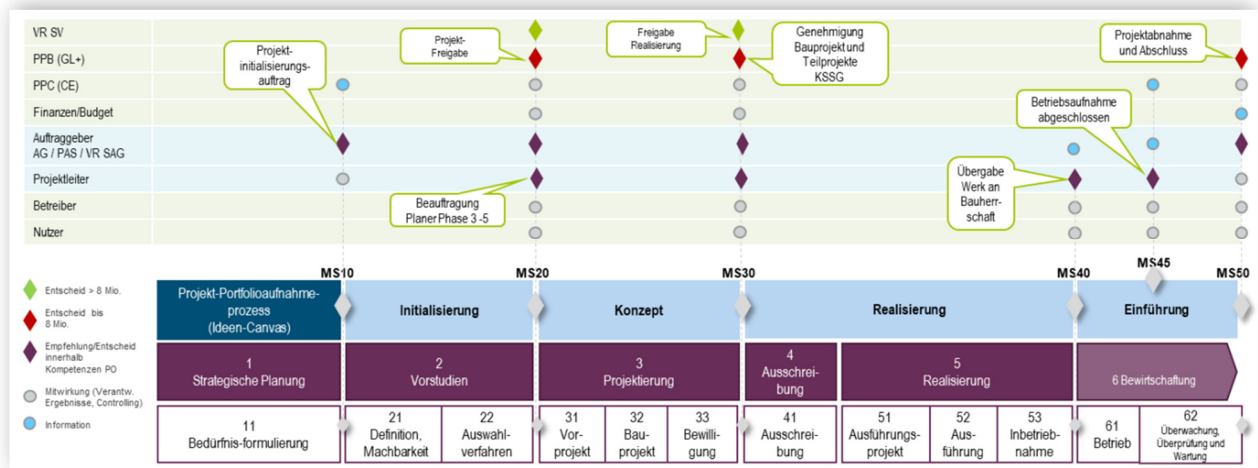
VR SV
PPB (GL+)
PPC (CE)
Finanzen/Budget
Auftraggeber AG / PAS / VR SAG
Projektleiter
Betreiber
Nutzer

Projekt-initialisierungs-auftrag

Projekt-Freigabe

Freigabe Realisierung

Genehmigung Bauprojekt und Teilprojekte KSSG

Projektabnahme und Abschluss

Betriebsaufnahme abgeschlossen

Übergabe Werk an Bauherr-schaft

Beauftragung Planer Phase 3 -5

MS10
MS20
MS30
MS40
MS45
MS50

Entscheid > 8 Mio.
Entscheid bis 8 Mio.
Empfehlung/Entscheid innerhalb Kompetenzen PO
Mitwirkung (Verantw. Ergebnisse, Controlling)
Information

Projekt-Portfolioaufnahme-prozess (Ideen-Canvas)
Initialisierung
Konzept
Realisierung
Einführung

1 Strategische Planung
2 Vorstudien
3 Projektierung
4 Ausschreibung
5 Realisierung
6 Bewirtschaftung

11 Bedürfnis-formulierung
21 Definition, Machbarkeit
22 Auswahlverfahren
31 Vorprojekt
32 Bauprojekt
33 Bewilligung
41 Ausschreibung
51 Ausführungsprojekt
52 Ausführung
53 Inbetriebnahme
61 Betrieb
62 Überwachung, Überprüfung und Wartung